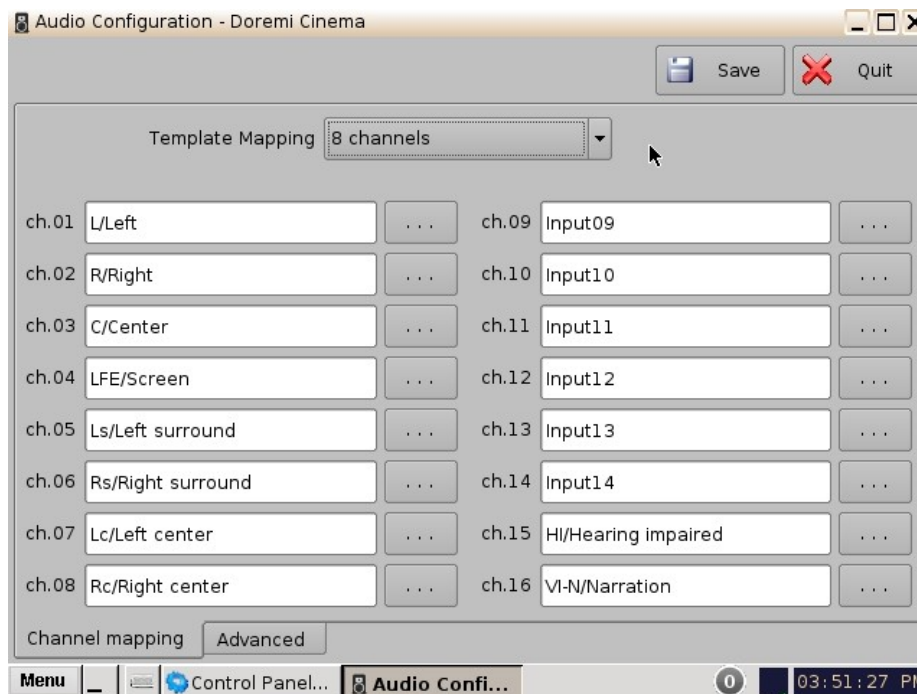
Audio Configuration - Doremi Cinema

Save

Quit

Template Mapping 8 channels

| | | | | | |
|---|---|---|---|---|---|
| ch.01 | L/Left | ... | ch.09 | Input09 | ... |
| ch.02 | R/Right | ... | ch.10 | Input10 | ... |
| ch.03 | C/Center | ... | ch.11 | Input11 | ... |
| ch.04 | LFE/Screen | ... | ch.12 | Input12 | ... |
| ch.05 | Ls/Left surround | ... | ch.13 | Input13 | ... |
| ch.06 | Rs/Right surround | ... | ch.14 | Input14 | ... |
| ch.07 | Lc/Left center | ... | ch.15 | HI/Hearing impaired | ... |
| ch.08 | Rc/Right center | ... | ch.16 | VI-N/Narration | ... |

Channel mapping Advanced

Menu Control Panel... Audio Confi... 0 03:51:27 P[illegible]